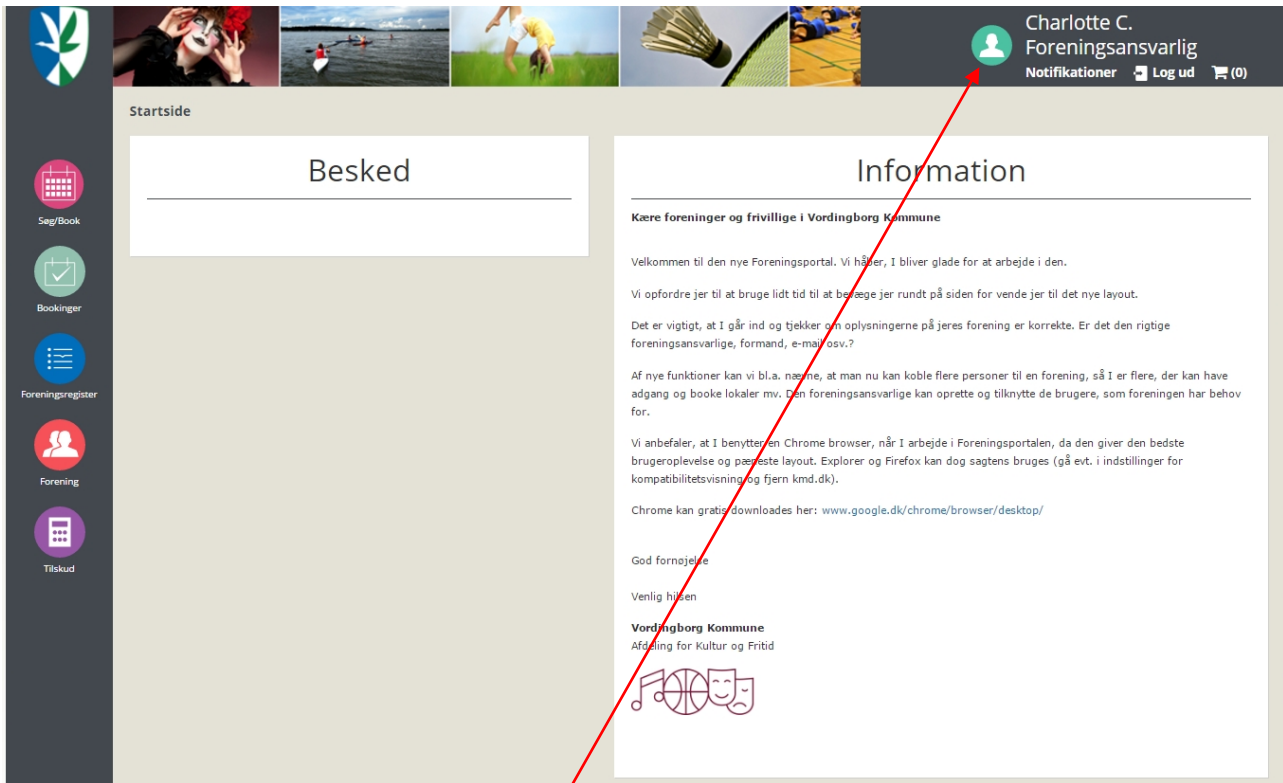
Charlotte C.
Foreningsansvarlig
Notifikationer Log ud (0)

Startside

Søg/Book

Bookinger

Foreningsregister

Forening

Tilskud

Besked

Information

Kære foreninger og frivillige i Vordingborg Kommune

Velkommen til den nye Foreningsportal. Vi håber, I bliver glade for at arbejde i den.

Vi opfordre jer til at bruge lidt tid til at bevæge jer rundt på siden for vende jer til det nye layout.

Det er vigtigt, at I går ind og tjekker om oplysningerne på jeres forening er korrekte. Er det den rigtige foreningsansvarlige, formand, e-mail osv.?

Af nye funktioner kan vi bl.a. nævne, at man nu kan koble flere personer til en forening, så I er flere, der kan have adgang og booke lokaler mv. Den foreningsansvarlige kan oprette og tilknytte de brugere, som foreningen har behov for.

Vi anbefaler, at I benytter en Chrome browser, når I arbejde i Foreningsportalen, da den giver den bedste brugeroplevelse og pæneste layout. Explorer og Firefox kan dog sagtens bruges (gå evt. i indstillinger for kompatibilitetsvisning og fjern kmd.dk).

Chrome kan gratis downloades her: www.google.dk/chrome/browser/desktop/

God fornøjelse

Venlig hilsen

Vordingborg Kommune
Afdeling for Kultur og Fritid